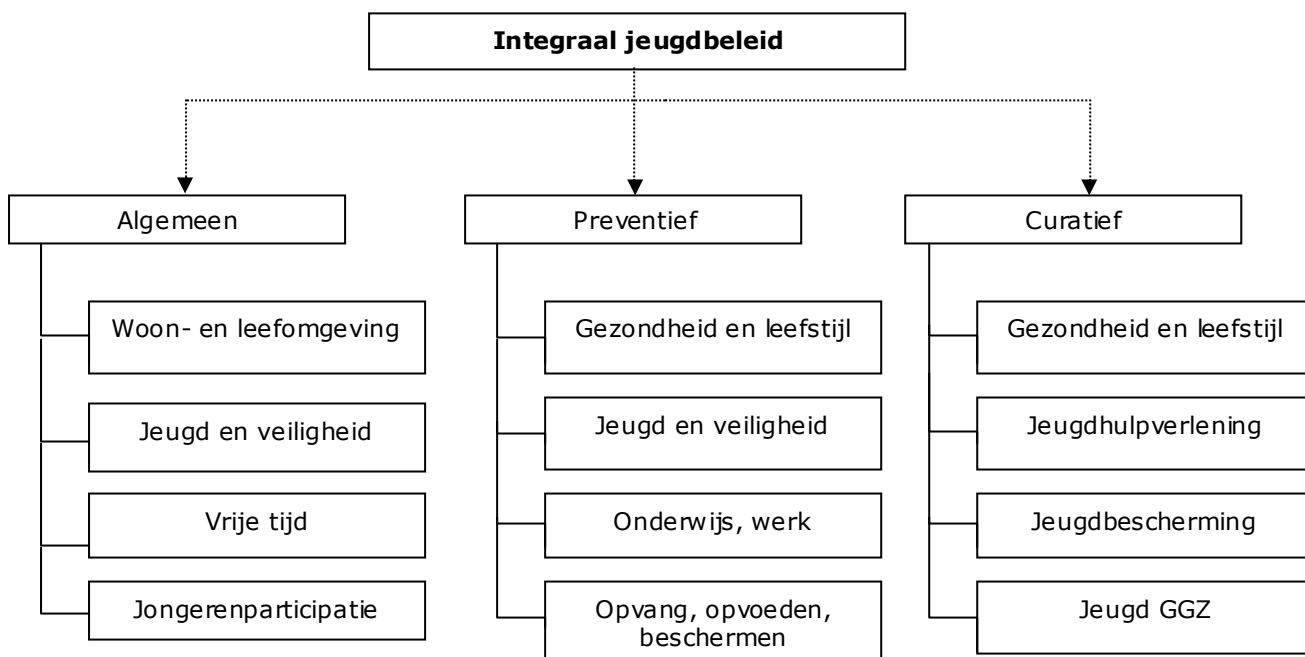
Integraal jeugdbeleid

Algemeen

Woon- en leefomgeving

Jeugd en veiligheid

Vrije tijd

Jongerenparticipatie

Preventief

Gezondheid en leefstijl

Jeugd en veiligheid

Onderwijs, werk

Opvang, opvoeden, beschermen

Curatief

Gezondheid en leefstijl

Jeugdhulpverlening

Jeugdbescherming

Jeugd GGZ